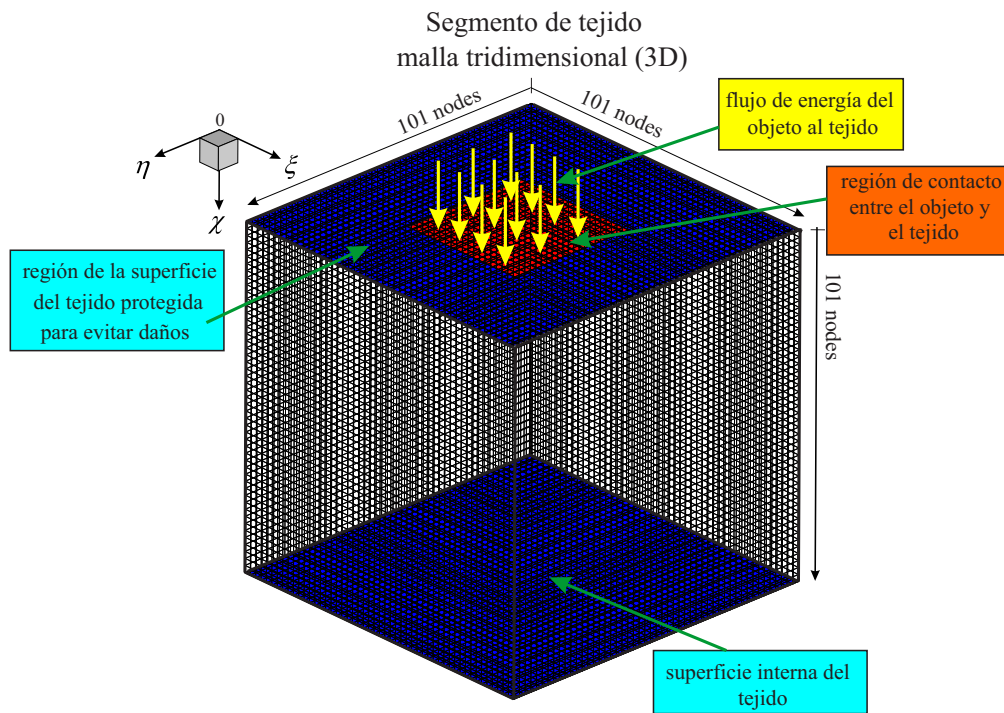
Segmento de tejido
malla tridimensional (3D)

101 nodes

101 nodes

flujo de energía del objeto al tejido

0

$\eta$

$\xi$

$\chi$

región de contacto entre el objeto y el tejido

región de la superficie del tejido protegida para evitar daños

101 nodes

superficie interna del tejido